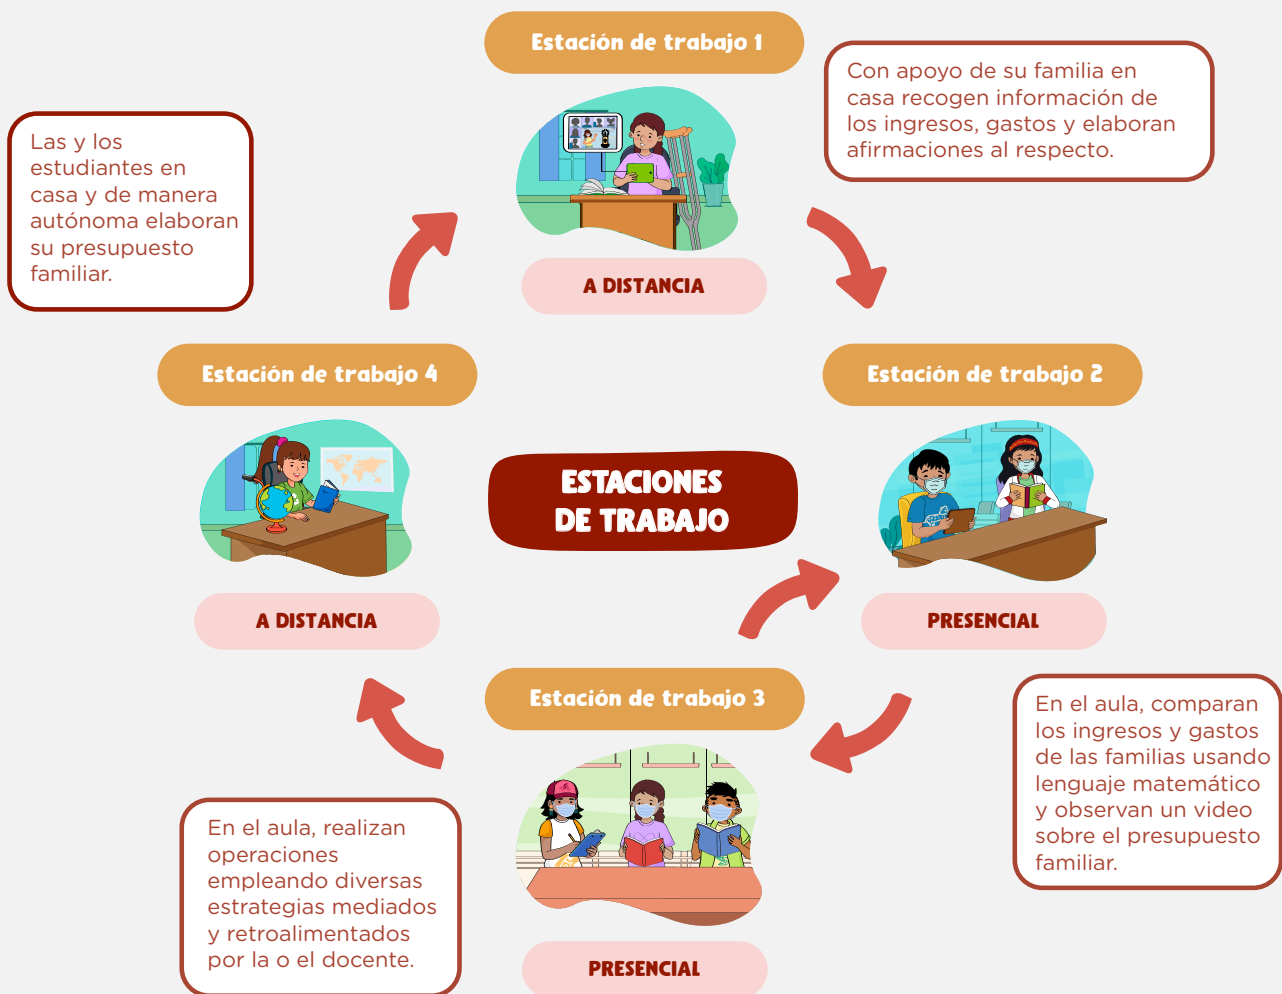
Estación de trabajo 1

Con apoyo de su familia en casa recogen información de los ingresos, gastos y elaboran afirmaciones al respecto.

Las y los estudiantes en casa y de manera autónoma elaboran su presupuesto familiar.

A DISTANCIA

Estación de trabajo 4

Estación de trabajo 2

ESTACIONES DE TRABAJO

A DISTANCIA

PRESENCIAL

Estación de trabajo 3

En el aula, comparan los ingresos y gastos de las familias usando lenguaje matemático y observan un video sobre el presupuesto familiar.

En el aula, realizan operaciones empleando diversas estrategias mediados y retroalimentados por la o el docente.

PRESENCIAL